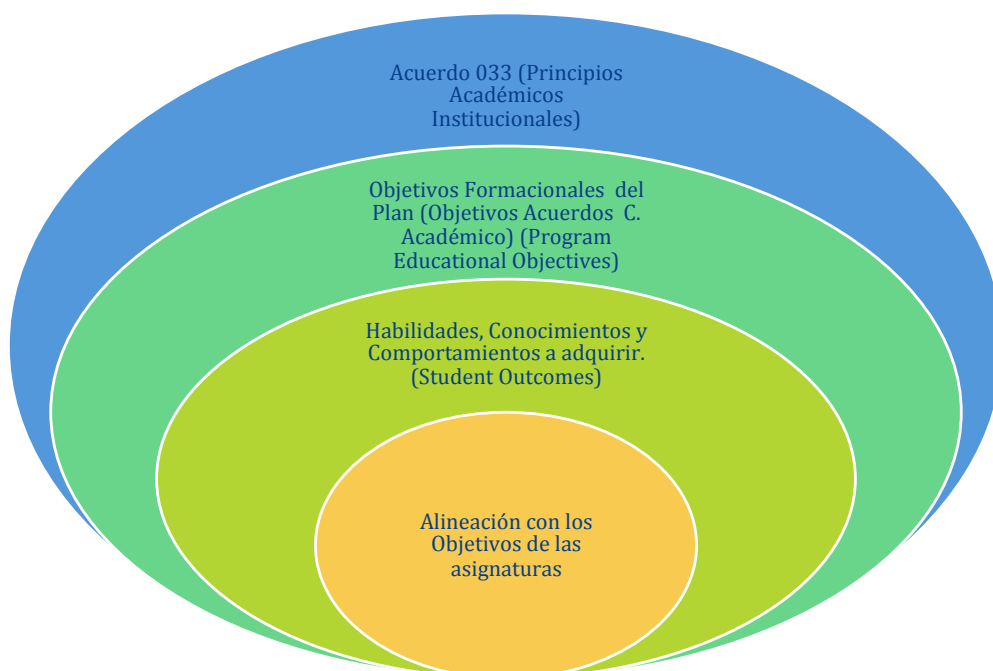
Acuerdo 033 (Principios Académicos Institucionales)

Objetivos Formacionales del Plan (Objetivos Acuerdos C. Académico) (Program Educational Objectives)

Habilidades, Conocimientos y Comportamientos a adquirir. (Student Outcomes)

Alineación con los Objetivos de las asignaturas